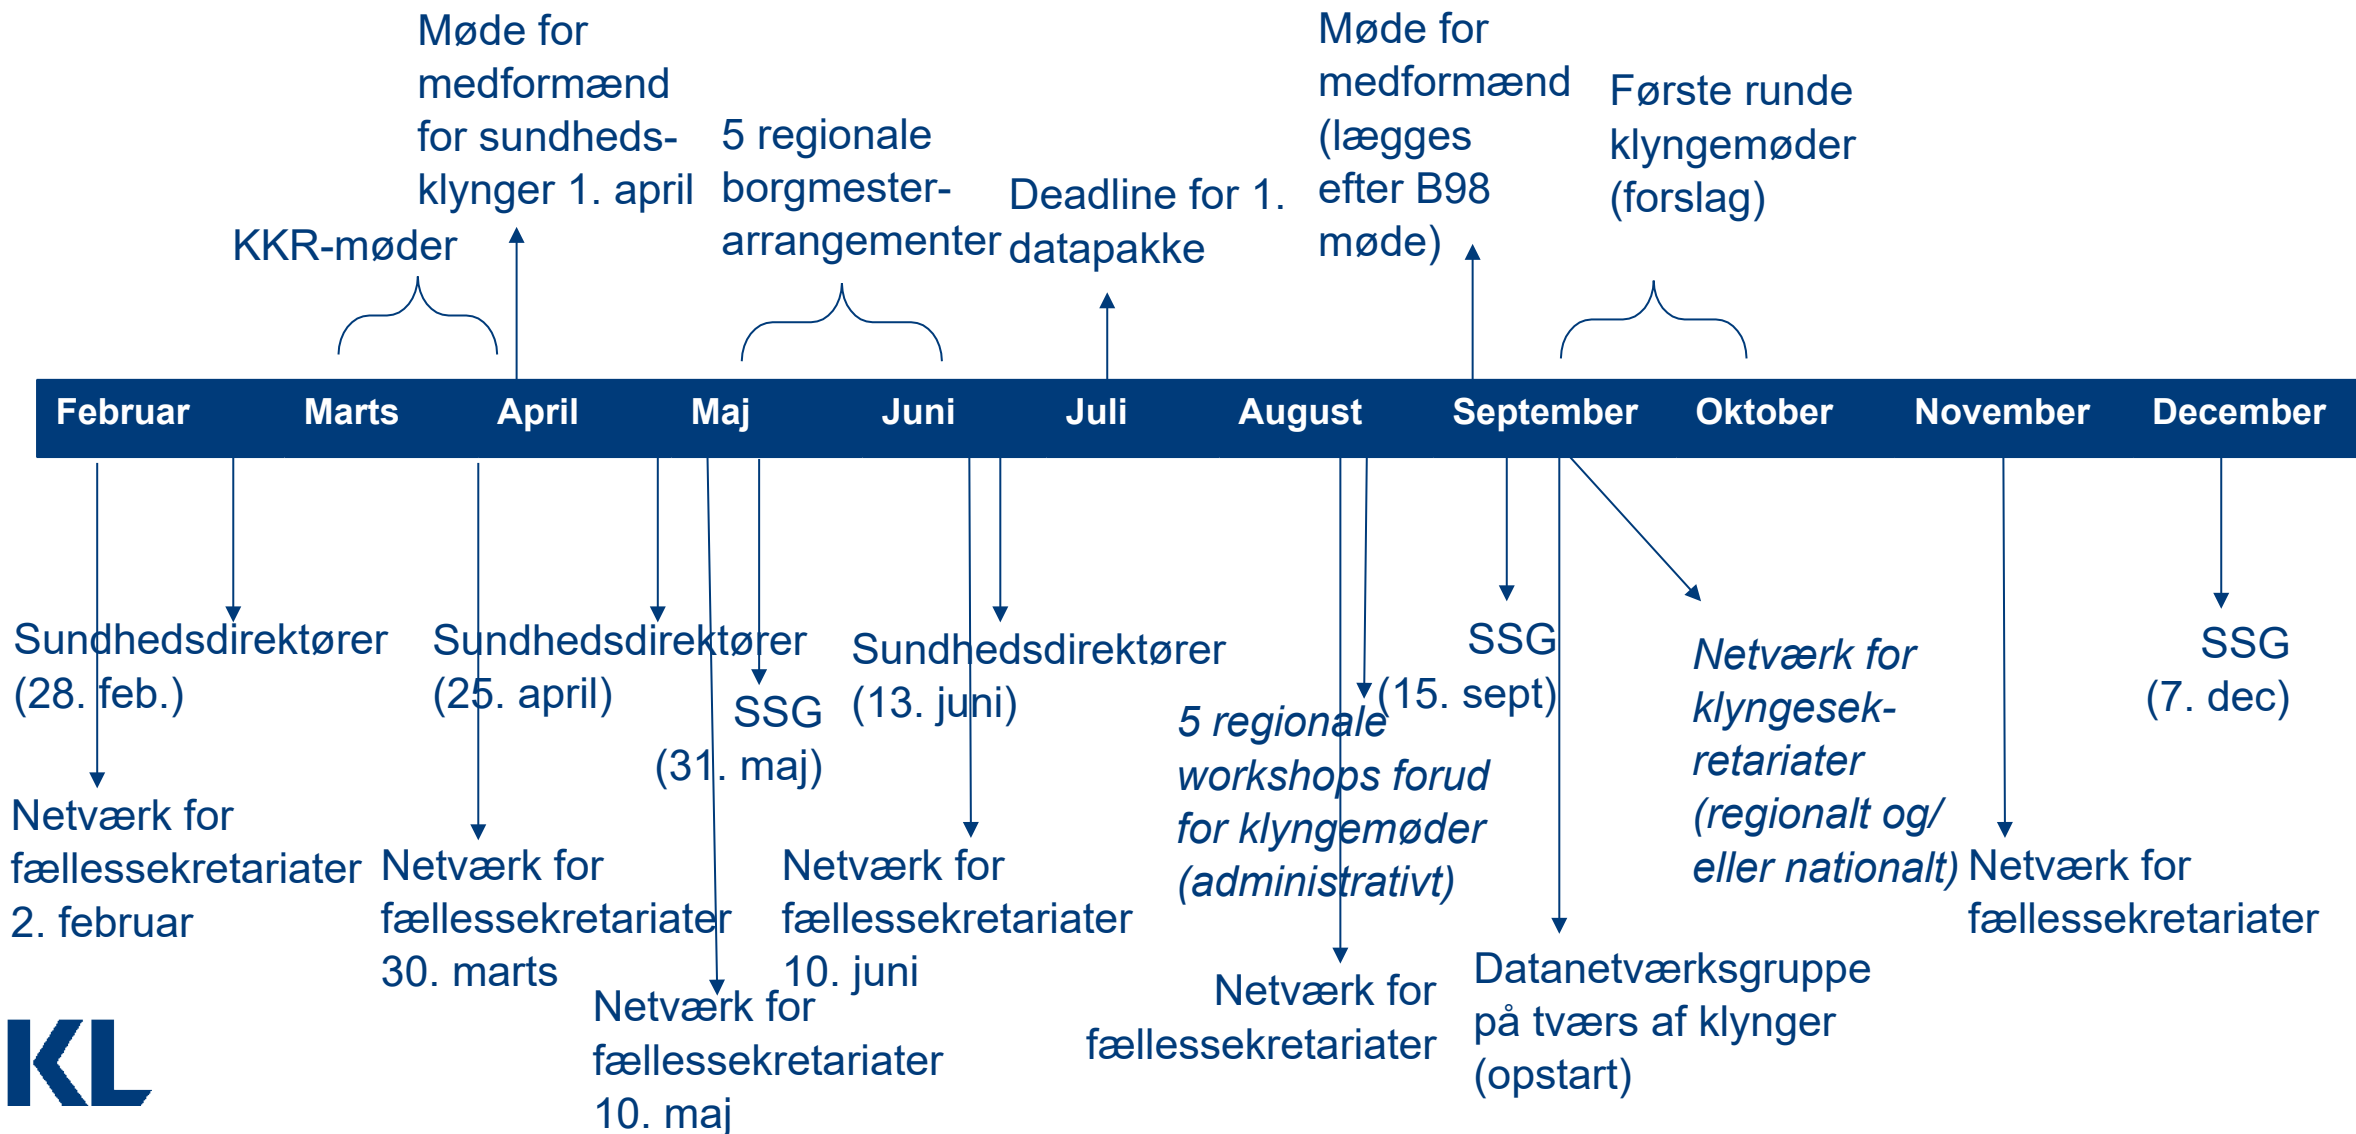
Møde for medformænd for sundhedsklynger 1. april

KKR-møder

5 regionale borgmesterarrangementer

Deadline for 1. datapakke

Møde for medformænd (lægges efter B98 møde)

Første runde klyngemøder (forslag)

Februar Marts April Maj Juni Juli August September Oktober November December

Sundhedsdirektører (28. feb.)

Netværk for fællessekretariater 2. februar

Sundhedsdirektører (25. april)

Netværk for fællessekretariater 30. marts

SSG (31. maj)

Netværk for fællessekretariater 10. maj

Sundhedsdirektører (13. juni)

Netværk for fællessekretariater 10. juni

*5 regionale workshops forud for klyngemøder (administrativt)*

Netværk for fællessekretariater

SSG (15. sept)

Datanetværksgruppe på tværs af klynger (opstart)

*Netværk for klyngesekretariater (regionalt og/ eller nationalt)*

Netværk for fællessekretariater

SSG (7. dec)

KL